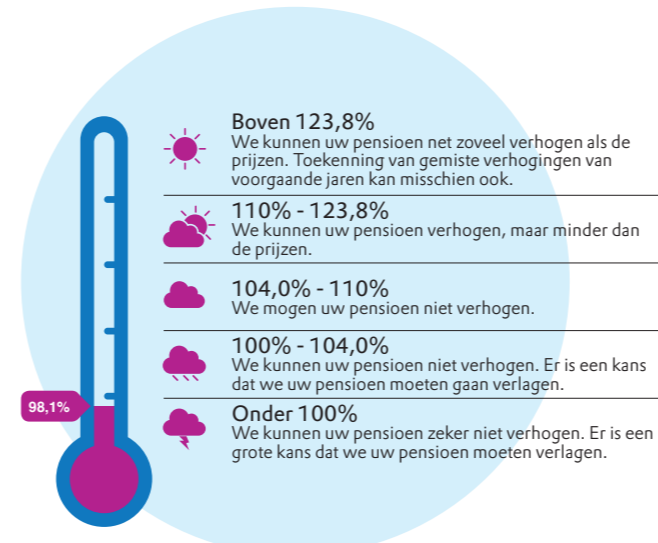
98,1%

Boven 123,8%
We kunnen uw pensioen net zoveel verhogen als de prijzen. Toekenning van gemiste verhogingen van voorgaande jaren kan misschien ook.

110% - 123,8%
We kunnen uw pensioen verhogen, maar minder dan de prijzen.

104,0% - 110%
We mogen uw pensioen niet verhogen.

100% - 104,0%
We kunnen uw pensioen niet verhogen. Er is een kans dat we uw pensioen moeten gaan verlagen.

Onder 100%
We kunnen uw pensioen zeker niet verhogen. Er is een grote kans dat we uw pensioen moeten verlagen.